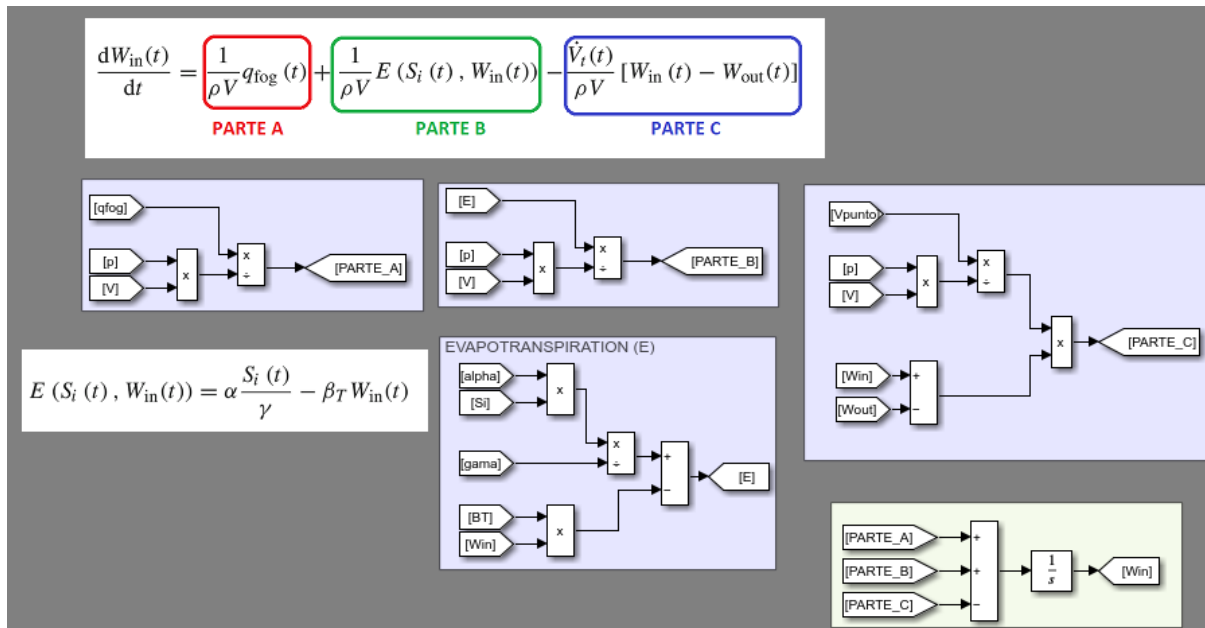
$\frac{dW_{in}(t)}{dt} = \frac{1}{\rho V} q_{fog}(t) + \frac{1}{\rho V} E(S_i(t), W_{in}(t)) - \frac{\dot{V}_t(t)}{\rho V}[W_{in}(t) - W_{out}(t)]$

PARTE A
PARTE B
PARTE C

[qfog]
[p]
[V]
x
x
÷
[PARTE_A]

[E]
[p]
[V]
x
x
÷
[PARTE_B]

[Vpunto
[p]
[V]
x
x
÷
[Win]
[Wout]
+
−
x
[PARTE_C]

$E(S_i(t), W_{in}(t)) = \alpha \frac{S_i(t)}{\gamma} - \beta_T W_{in}(t)$

EVAPOTRANSPIRATION (E)
[alpha]
[Si]
x
[gama]
x
÷
+
−
[E]
[BT]
[Win]
x

[PARTE_A]
[PARTE_B]
[PARTE_C]
+
+
−
$\frac{1}{s}$
[Win]